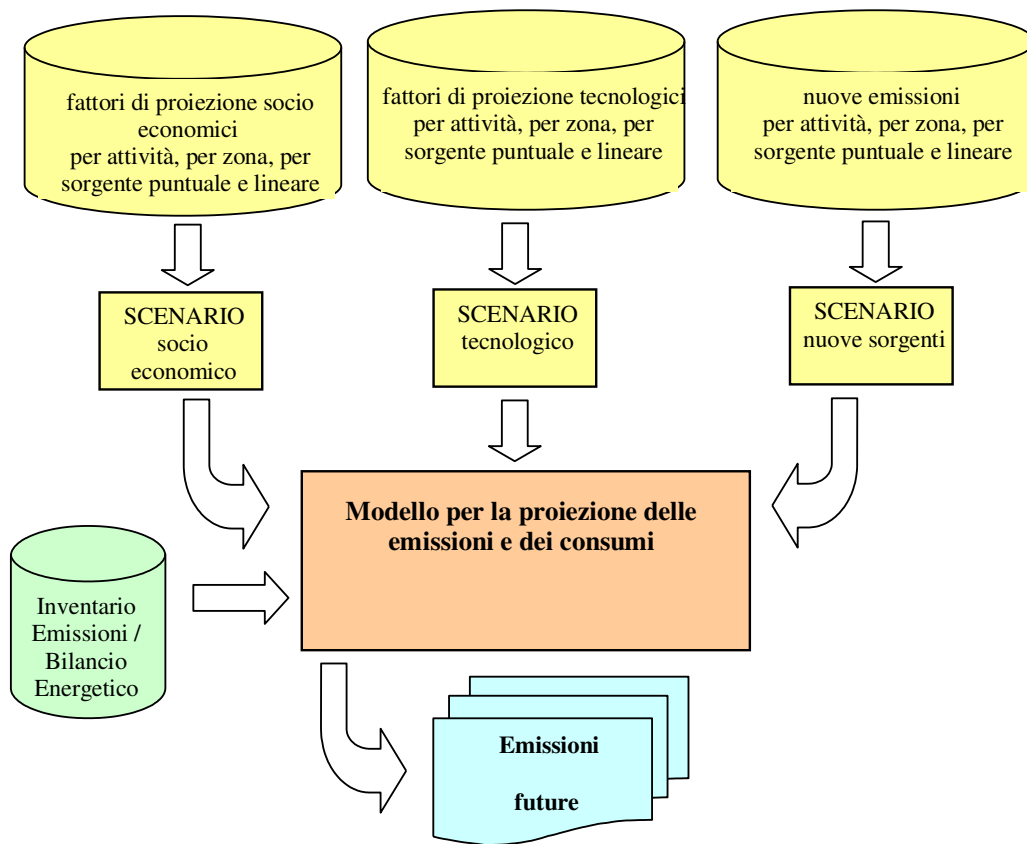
fattori di proiezione socio economici per attività, per zona, per sorgente puntuale e lineare

fattori di proiezione tecnologici per attività, per zona, per sorgente puntuale e lineare

nuove emissioni per attività, per zona, per sorgente puntuale e lineare

SCENARIO socio economico

SCENARIO tecnologico

SCENARIO nuove sorgenti

Modello per la proiezione delle emissioni e dei consumi

Inventario Emissioni / Bilancio Energetico

Emissioni

future